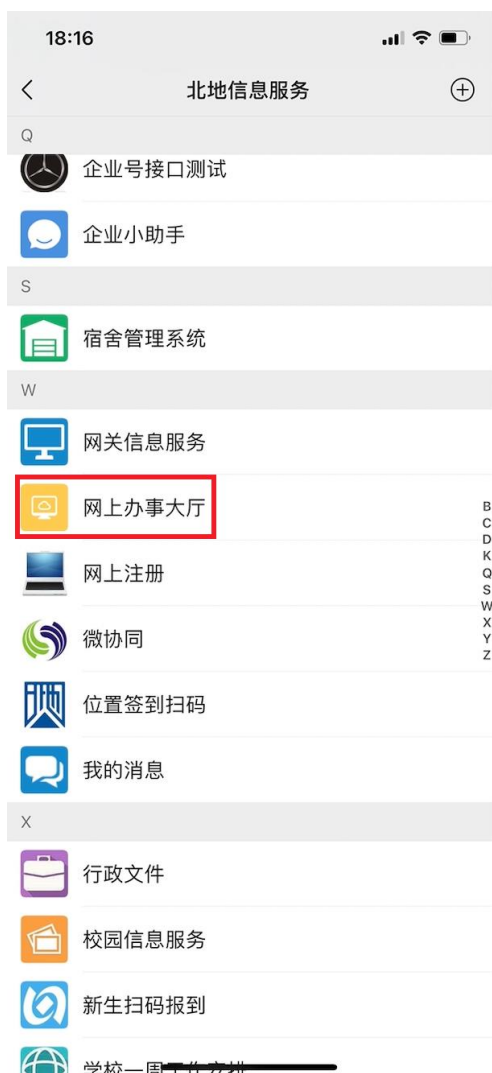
18:16

<
北地信息服务
⊕

Q
企业号接口测试
企业小助手

S
宿舍管理系统

W
网关信息服务
网上办事大厅
网上注册
微协同
位置签到扫码
我的消息

X
行政文件
校园信息服务
新生扫码报到
学校一周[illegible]

B
C
D
K
Q
S
W
X
Y
Z